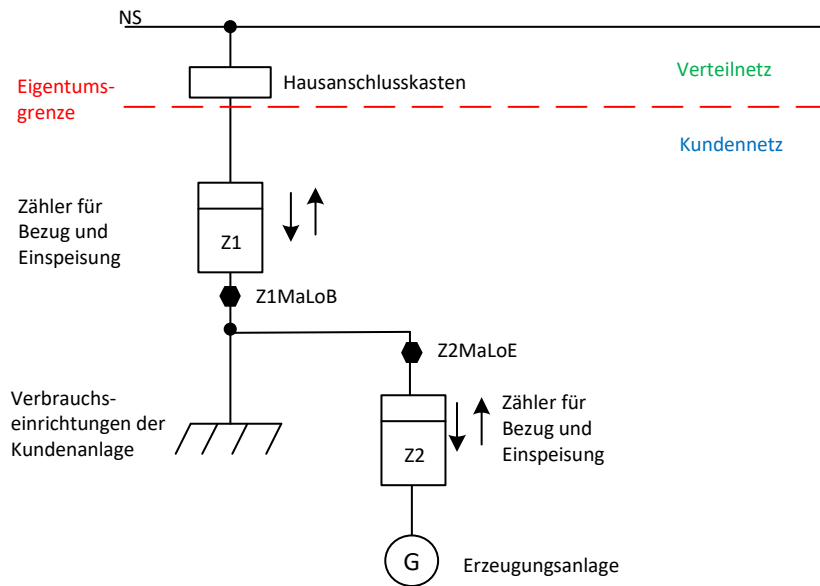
NS

Hausanschlusskasten

Verteilnetz

Eigentumsgrenze

Kundennetz

Zähler für Bezug und Einspeisung

Z1

Z1MaLoB

Z2MaLoE

Verbrauchseinrichtungen der Kundenanlage

Zähler für Bezug und Einspeisung

Z2

G

Erzeugungsanlage